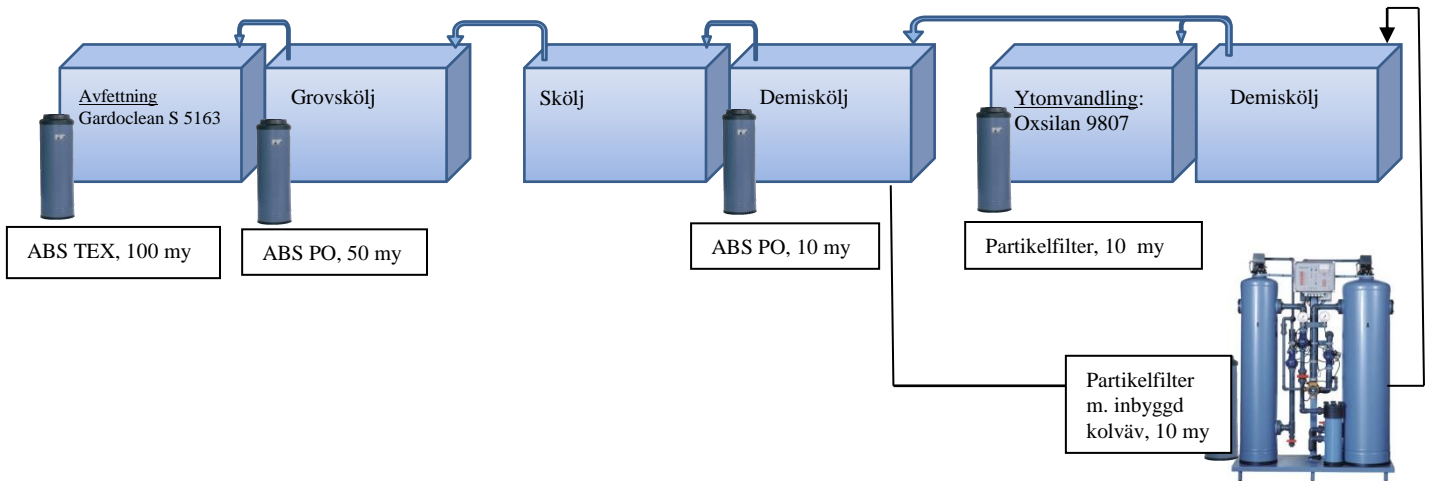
Avfettning
Gardoclean S 5163

Grovskölj

Skölj

Demiskölj

Ytomvandling:
Oxsilan 9807

Demiskölj

ABS TEX, 100 my

ABS PO, 50 my

ABS PO, 10 my

Partikelfilter, 10 my

Partikelfilter m. inbyggd kolväv, 10 my